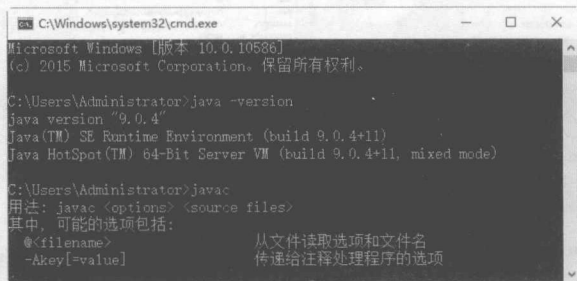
C:\Windows\system32\cmd.exe

Microsoft Windows [版本 10.0.10586]
(c) 2015 Microsoft Corporation。保留所有权利。

C:\Users\Administrator>java -version
java version "9.0.4"
Java(TM) SE Runtime Environment (build 9.0.4+11)
Java HotSpot(TM) 64-Bit Server VM (build 9.0.4+11, mixed mode)

C:\Users\Administrator>javac
用法: javac <options> <source files>
其中, 可能的选项包括:
@<filename> 从文件读取选项和文件名
-Akey[=value] 传递给注释处理程序的选项